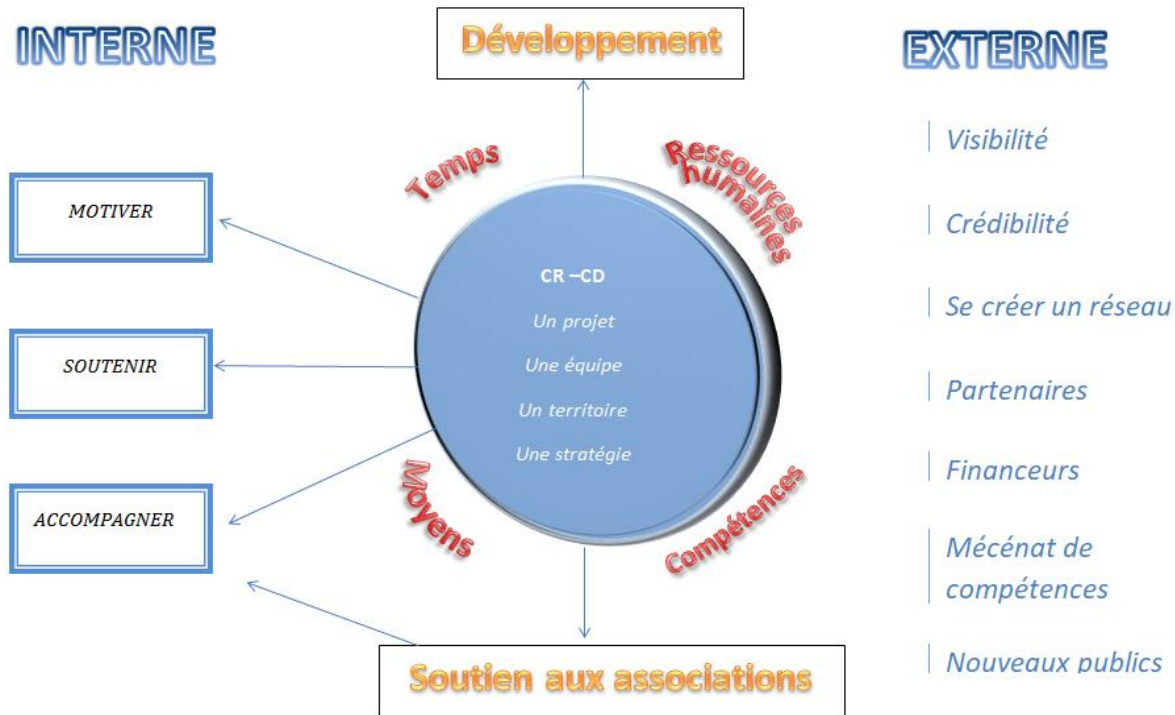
INTERNE

Développement

EXTERNE

MOTIVER

SOUTENIR

ACCOMPAGNER

Temps

Ressources humaines

CR –CD

Un projet

Une équipe

Un territoire

Une stratégie

Moyens

Compétences

Visibilité

Crédibilité

Se créer un réseau

Partenaires

Financeurs

Mécénat de compétences

Nouveaux publics

Soutien aux associations